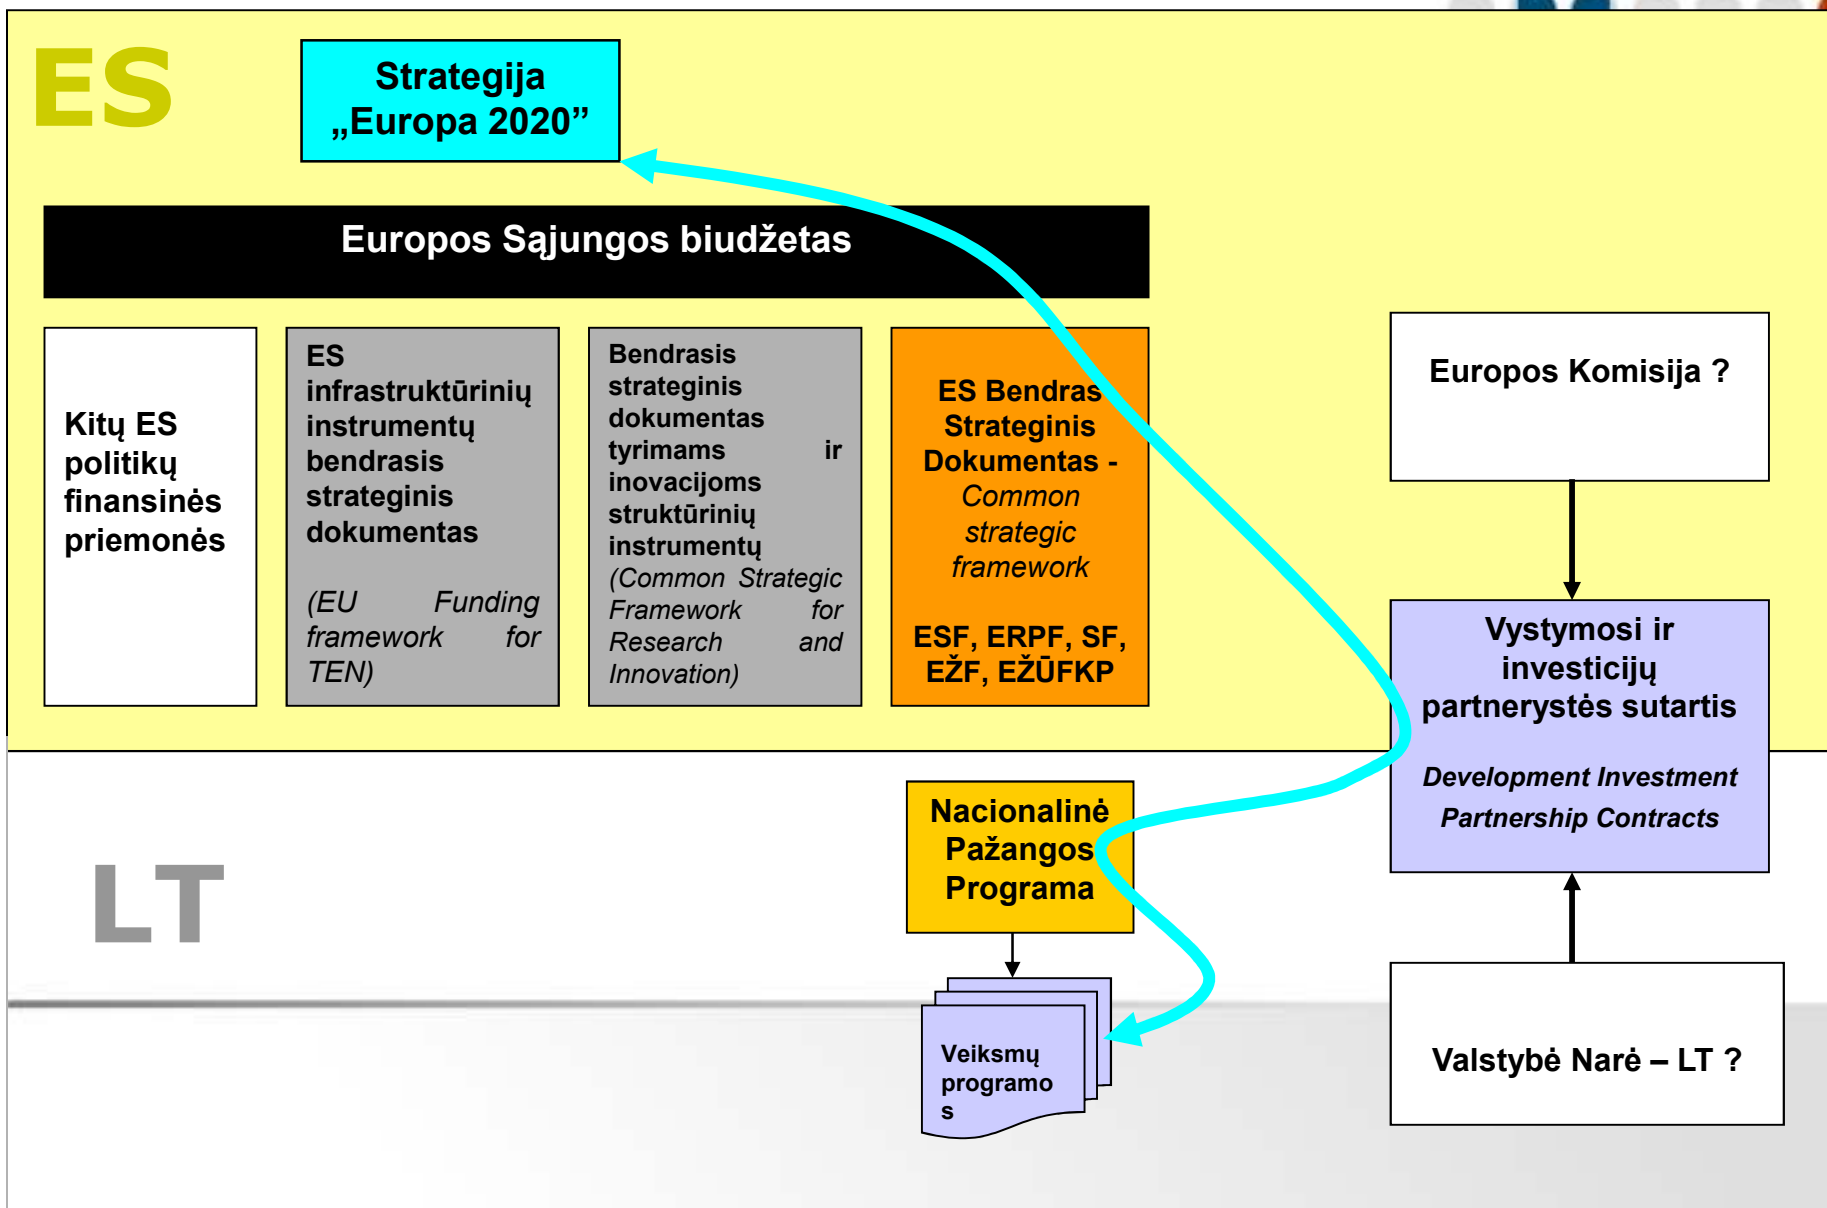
ES

Strategija „Europa 2020”

Europos Sąjungos biudžetas

Kitų ES politikų finansinės priemonės

ES infrastruktūrinių instrumentų bendrasis strateginis dokumentas

(EU Funding framework for TEN)

Bendrasis strateginis dokumentas tyrimams ir inovacijoms struktūrinių instrumentų (Common Strategic Framework for Research and Innovation)

ES Bendras Strateginis Dokumentas - Common strategic framework

ESF, ERPF, SF, EŽF, EŽŪFKP

Europos Komisija ?

Vystymosi ir investicijų partnerystės sutartis

Development Investment Partnership Contracts

LT

Nacionalinė Pažangos Programa

Veiksmų programos

Valstybė Narė – LT ?